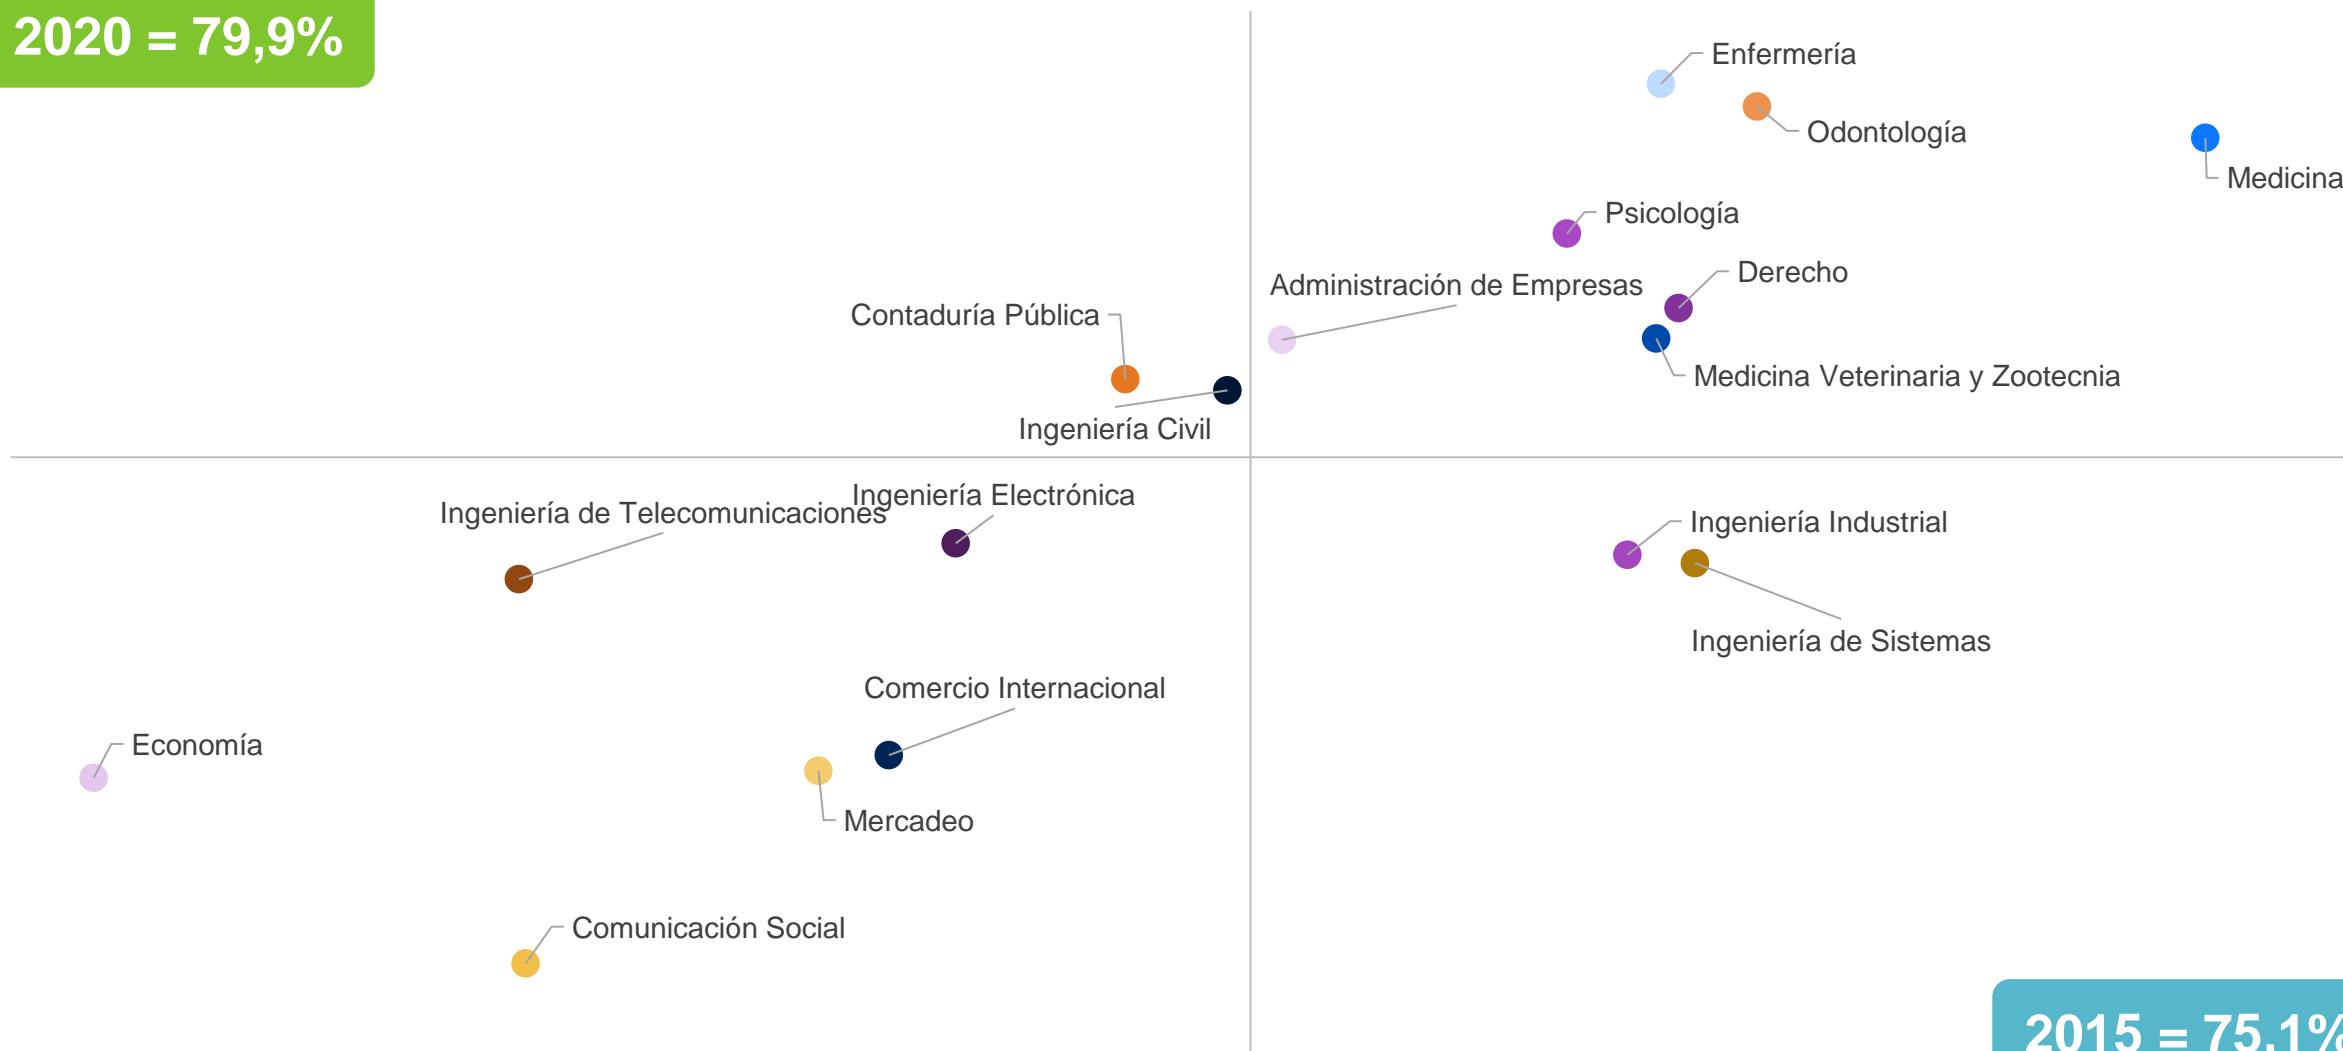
2020 = 79,9%

Enfermería

Odontología

Medicina

Psicología

Derecho

Administración de Empresas

Contaduría Pública

Medicina Veterinaria y Zootecnia

Ingeniería Civil

Ingeniería Electrónica

Ingeniería de Telecomunicaciones

Ingeniería Industrial

Ingeniería de Sistemas

Comercio Internacional

Economía

Mercadeo

Comunicación Social

2015 = 75,1%